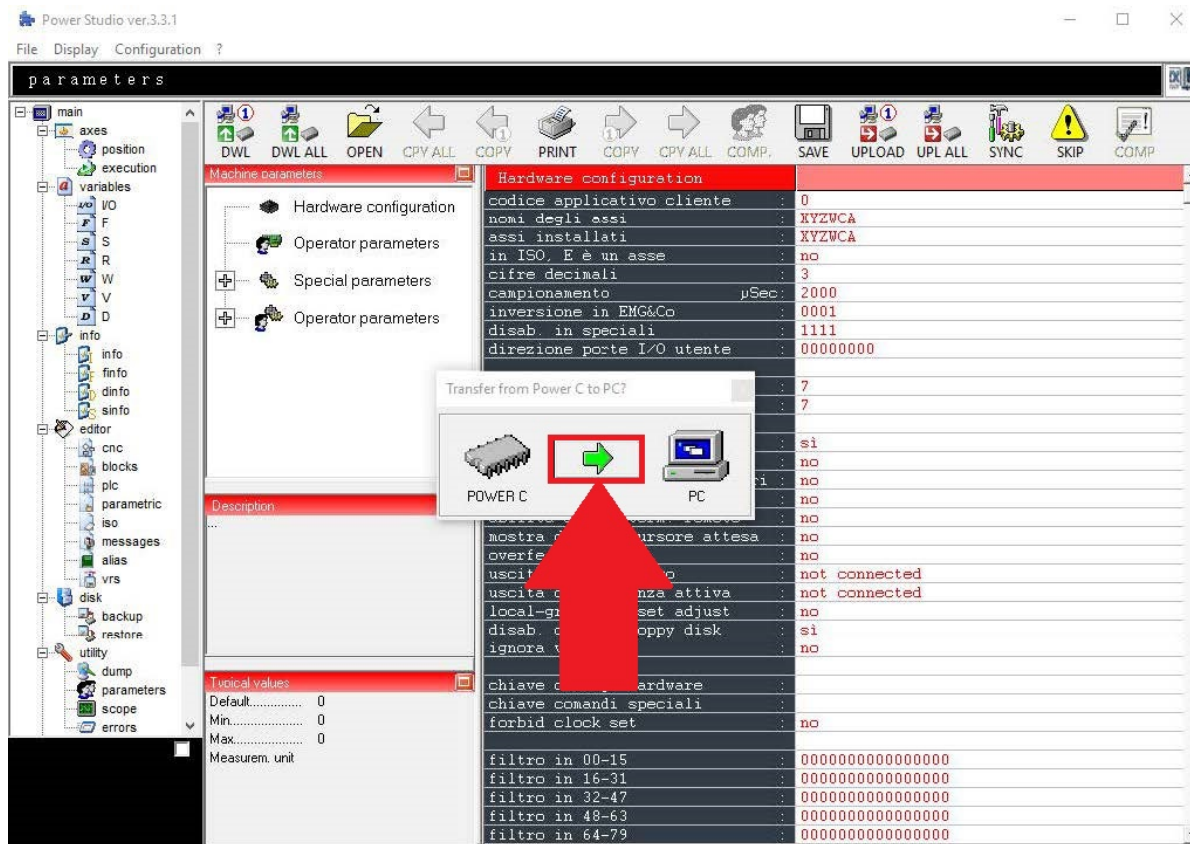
Power Studio ver.3.3.1

File Display Configuration ?

parameters

main
axes
position
execution
variables
I/O
F
S
R
W
V
D
info
info
finfo
dinfo
sinfo
editor
cnc
blocks
plc
parametric
iso
messages
alias
vrs
disk
backup
restore
utility
dump
parameters
scope
errors

DWL DWL ALL OPEN CPY ALL COPY PRINT COPY CPY ALL COMP. SAVE UPLOAD UPL ALL SYNC SKIP COMP

Machine parameters

Hardware configuration
Operator parameters
Special parameters
Operator parameters

Description
...

Typical values
Default.............. 0
Min..................... 0
Max.................... 0
Measurem. unit

| Hardware configuration | |
|---|---|
| codice applicativo cliente : | 0 |
| nomi degli assi : | XYZWCA |
| assi installati : | XYZWCA |
| in ISO, E è un asse : | no |
| cifre decimali : | 3 |
| campionamento µSec : | 2000 |
| inversione in EMG&Co : | 0001 |
| disab. in speciali : | 1111 |
| direzione porte I/O utente : | 00000000 |
| : | 7 |
| : | 7 |
| : | sì |
| : | no |
| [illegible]ri : | no |
| : | no |
| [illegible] : | no |
| mostra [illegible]ursore attesa : | no |
| overfe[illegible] : | no |
| uscit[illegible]o : | not connected |
| uscita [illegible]nza attiva : | not connected |
| local-gr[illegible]set adjust : | no |
| disab. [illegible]oppy disk : | sì |
| ignora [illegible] : | no |
| chiave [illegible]ardware : | |
| chiave comandi speciali : | |
| forbid clock set : | no |
| filtro in 00-15 : | 0000000000000000 |
| filtro in 16-31 : | 0000000000000000 |
| filtro in 32-47 : | 0000000000000000 |
| filtro in 48-63 : | 0000000000000000 |
| filtro in 64-79 : | 0000000000000000 |

Transfer from Power C to PC?

POWER C

PC